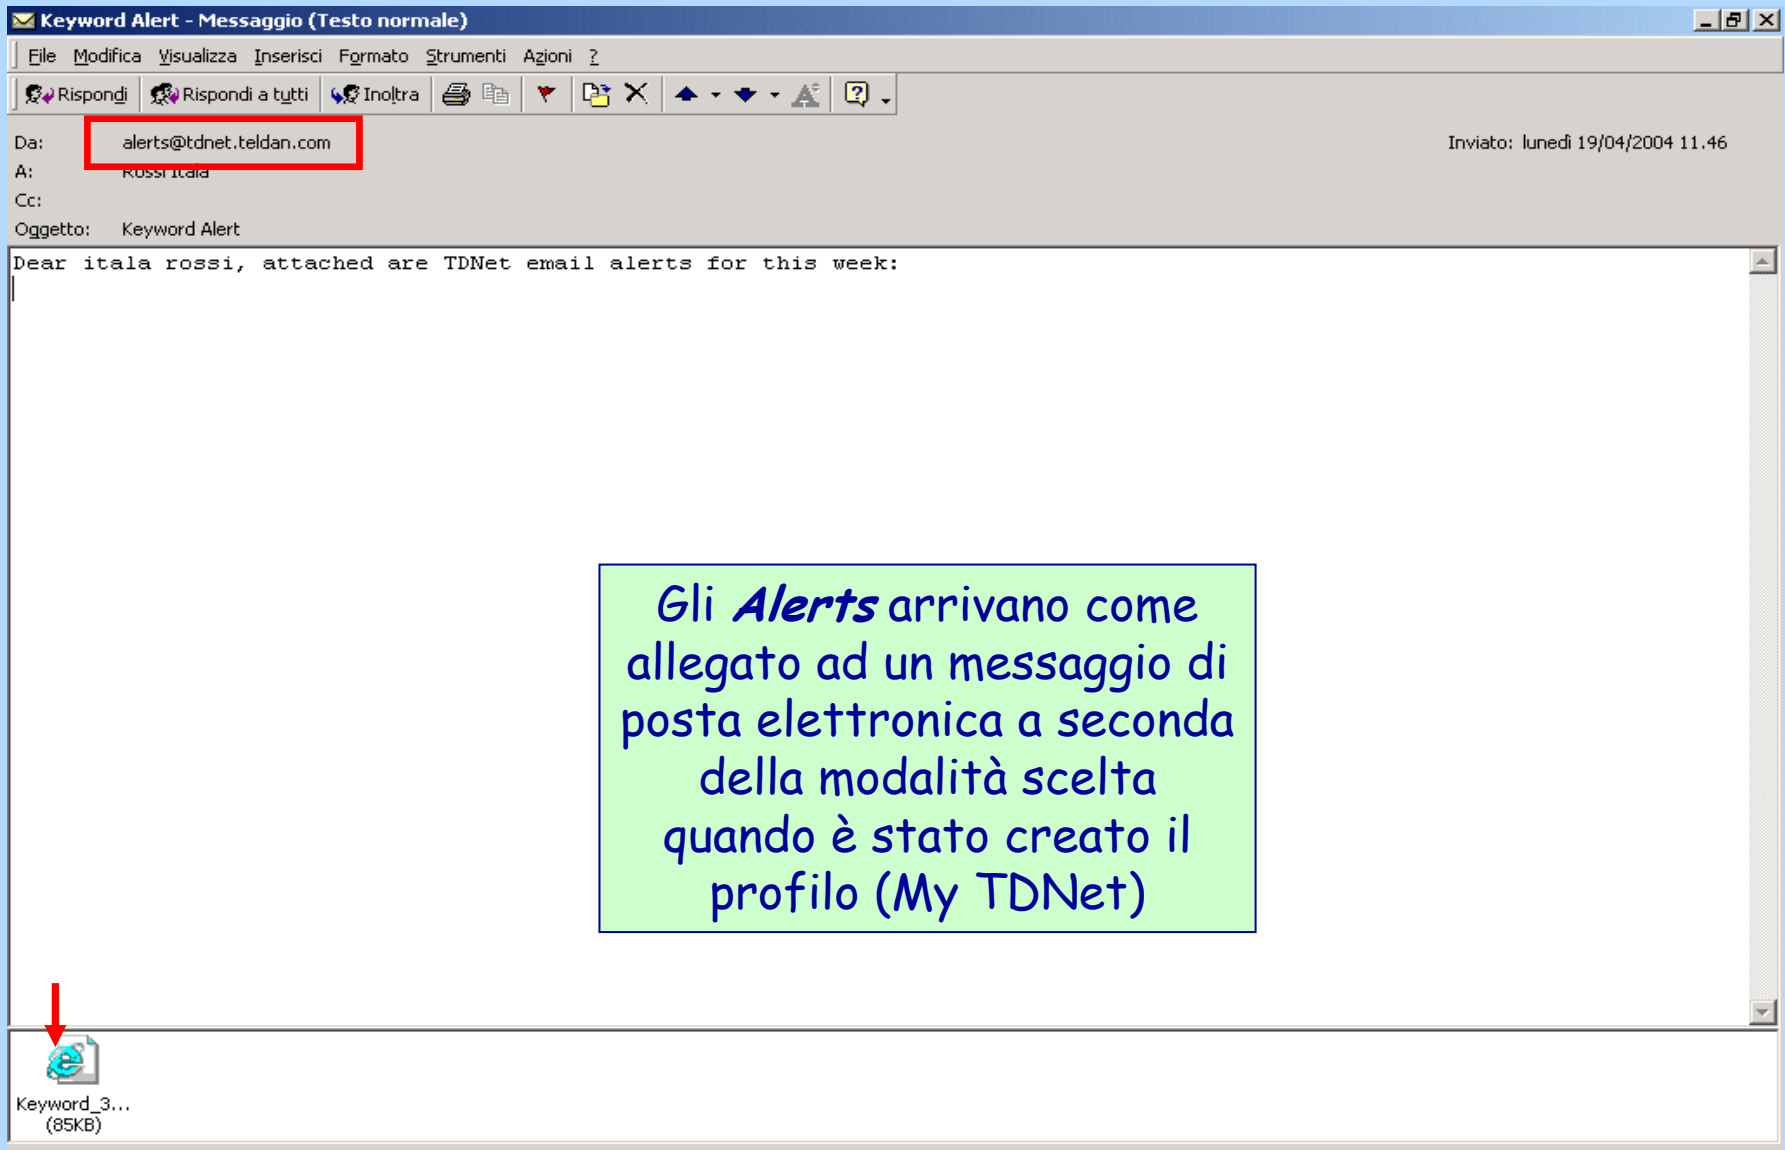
Keyword Alert - Messaggio (Testo normale)

File Modifica Visualizza Inserisci Formato Strumenti Azioni ?

Rispondi Rispondi a tutti Inoltra

Da: alerts@tdnet.teldan.com

Inviato: lunedì 19/04/2004 11.46

A: Rossi Itala

Cc:

Oggetto: Keyword Alert

Dear itala rossi, attached are TDNet email alerts for this week:

Gli *Alerts* arrivano come allegato ad un messaggio di posta elettronica a seconda della modalità scelta quando è stato creato il profilo (My TDNet)

Keyword_3...
(85KB)